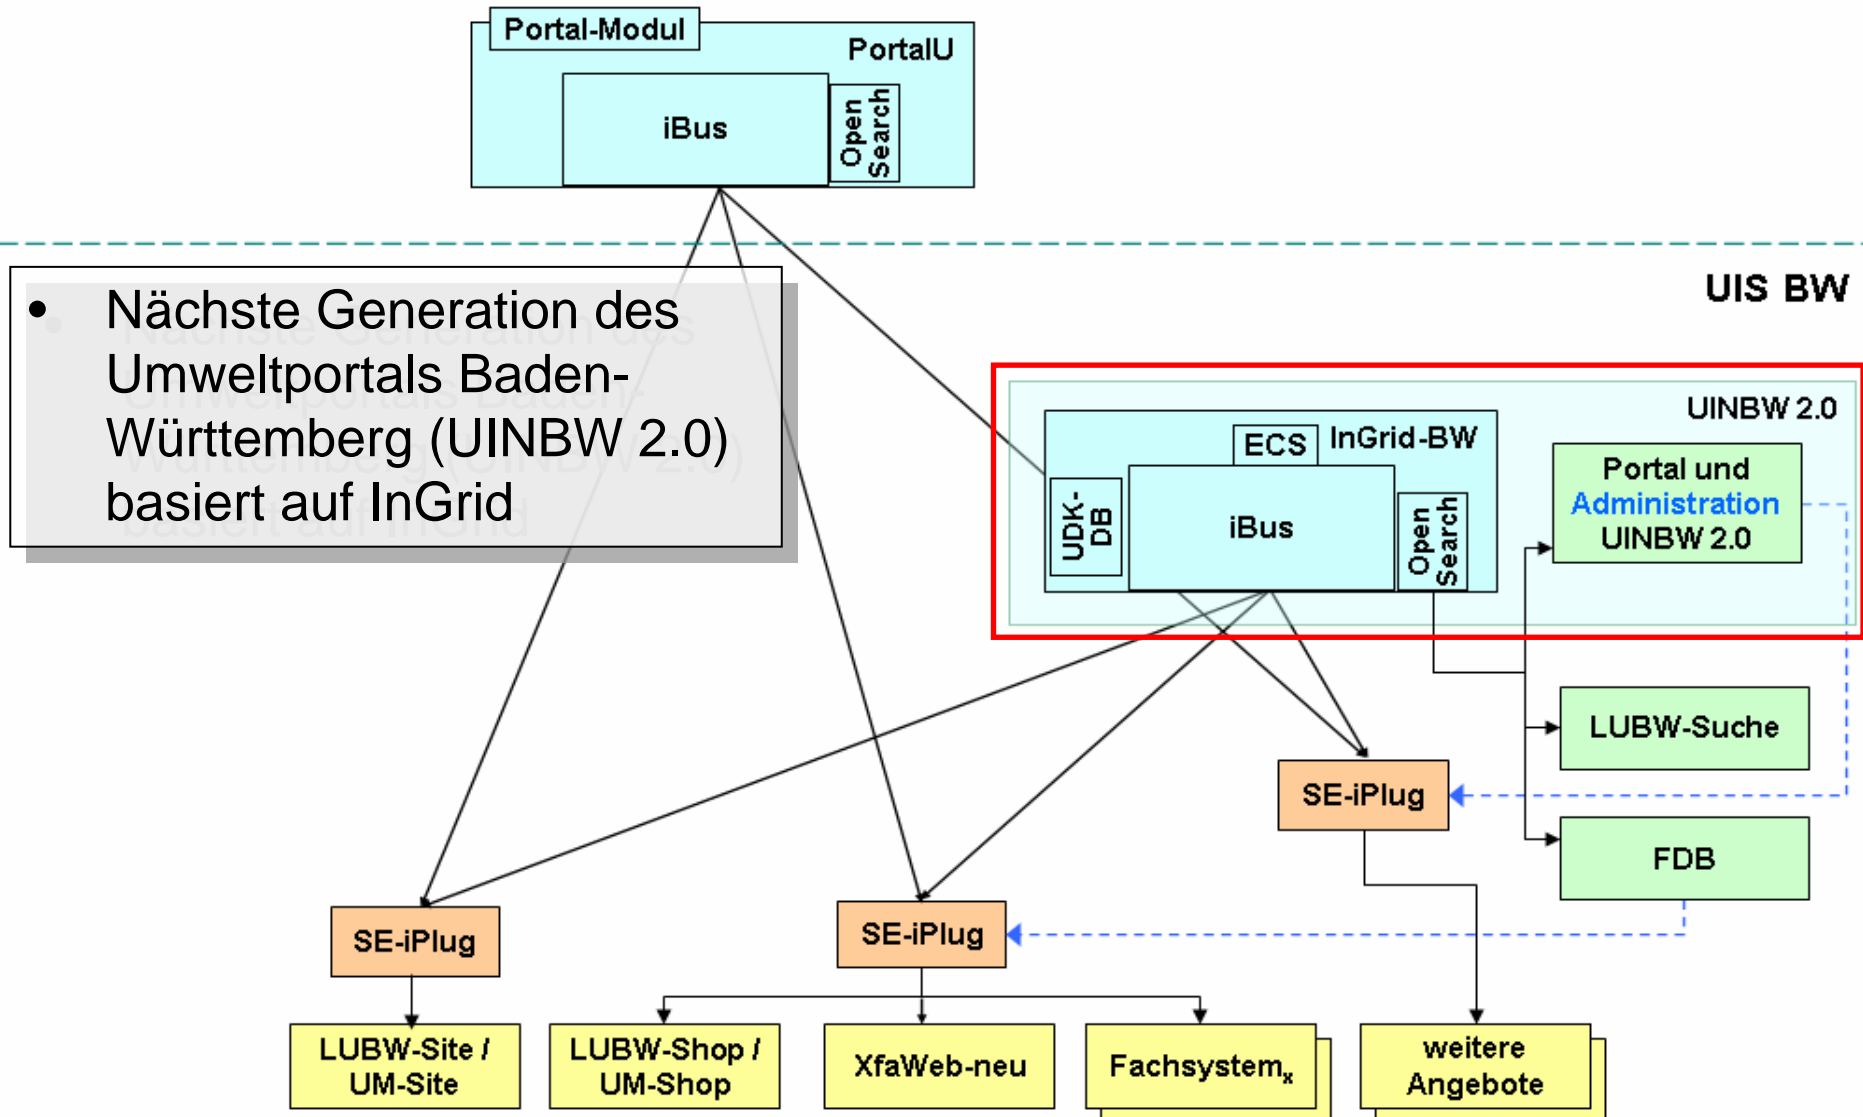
Portal-Modul

PortalU

iBus

Open Search

UIS BW

• Nächste Generation des Umweltportals Baden-Württemberg (UINBW 2.0) basiert auf InGrid

UINBW 2.0

ECS

InGrid-BW

UDK-DB

iBus

Open Search

Portal und Administration UINBW 2.0

LUBW-Suche

SE-iPlug

FDB

SE-iPlug

SE-iPlug

LUBW-Site / UM-Site

LUBW-Shop / UM-Shop

XfaWeb-neu

Fachsystem$_x$

weitere Angebote